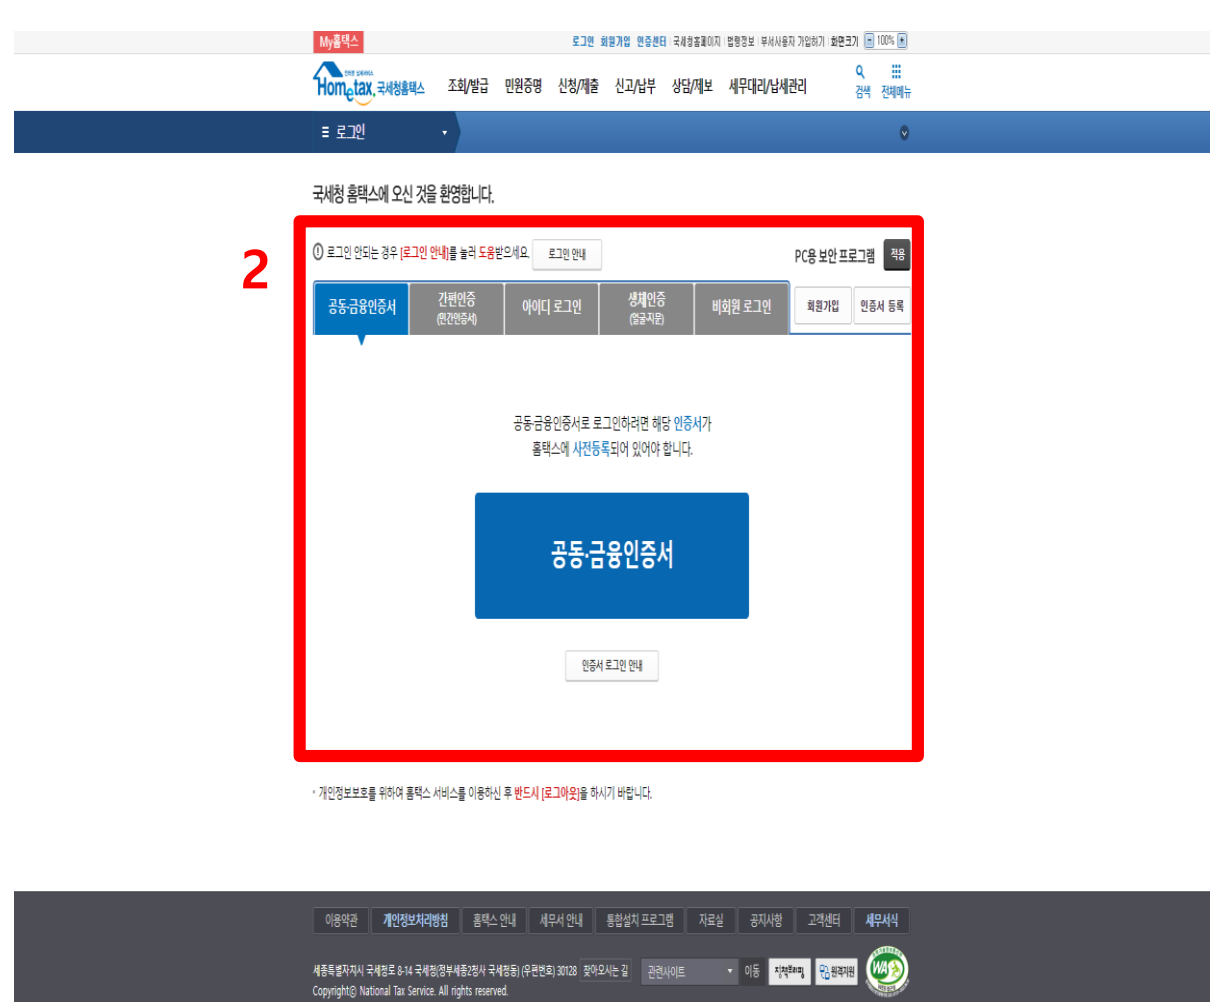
My홈택스

로그인 | 회원가입 | 인증센터 | 국세청홈페이지 | 법령정보 | 부서사용자 가입하기 | 화면크기 - 100% +

Hometax, 국세청홈택스

조회/발급 민원증명 신청/제출 신고/납부 상담/제보 세무대리/납세관리

검색 전체메뉴

로그인

국세청 홈택스에 오신 것을 환영합니다.

2

로그인 안되는 경우 [로그인 안내]를 눌러 도움받으세요. 로그인 안내

PC용 보안 프로그램 적용

공동·금융인증서 | 간편인증 (민간인증서) | 아이디 로그인 | 생체인증 (얼굴·지문) | 비회원 로그인 | 회원가입 | 인증서 등록

공동·금융인증서로 로그인하려면 해당 인증서가 홈택스에 사전등록되어 있어야 합니다.

공동·금융인증서

인증서 로그인 안내

• 개인정보보호를 위하여 홈택스 서비스를 이용하신 후 반드시 [로그아웃]을 하시기 바랍니다.

이용약관 | 개인정보처리방침 | 홈택스 안내 | 세무서 안내 | 통합설치 프로그램 | 자료실 | 공지사항 | 고객센터 | 세무서식

세종특별자치시 국세청로 8-14 국세청(정부세종2청사 국세청동) (우편번호) 30128 찾아오시는 길 관련사이트 이동

Copyright© National Tax Service. All rights reserved.